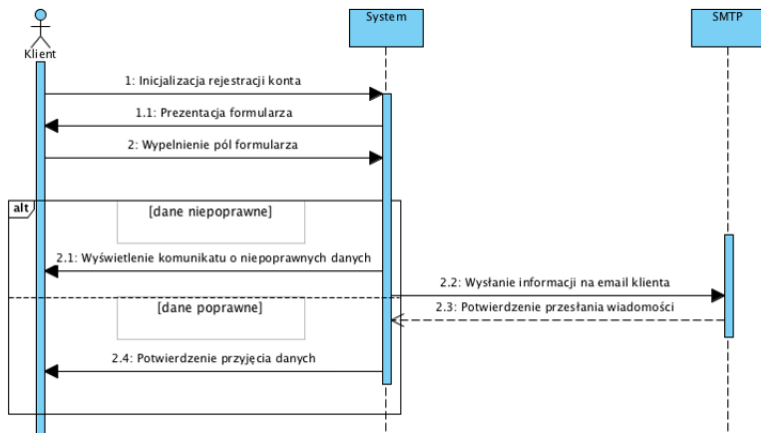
Klient

System

SMTP

1: Inicjalizacja rejestracji konta

1.1: Prezentacja formularza

2: Wypelnienie pól formularza

alt

[dane niepoprawne]

2.1: Wyświetlenie komunikatu o niepoprawnych danych

2.2: Wysłanie informacji na email klienta

2.3: Potwierdzenie przesłania wiadomości

[dane poprawne]

2.4: Potwierdzenie przyjęcia danych